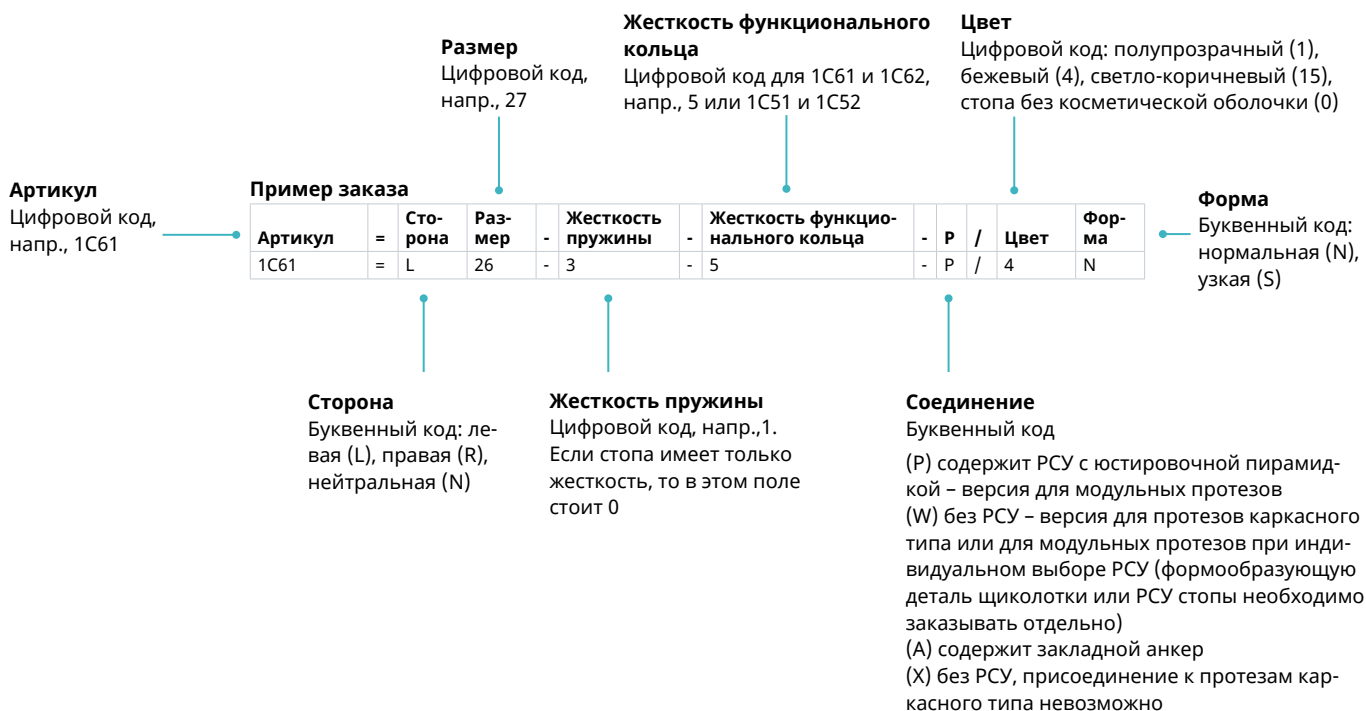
Размер
Цифровой код, напр., 27

Жесткость функционального кольца
Цифровой код для 1C61 и 1C62, напр., 5 или 1C51 и 1C52

Цвет
Цифровой код: полупрозрачный (1), бежевый (4), светло-коричневый (15), стопа без косметической оболочки (0)

Артикул
Цифровой код, напр., 1C61

Пример заказа

| Артикул | = | Сторона | Размер | - | Жесткость пружины | - | Жесткость функционального кольца | - | P | / | Цвет | Форма |
|---|---|---|---|---|---|---|---|---|---|---|---|---|
| 1C61 | = | L | 26 | - | 3 | - | 5 | - | P | / | 4 | N |

Форма
Буквенный код: нормальная (N), узкая (S)

Сторона
Буквенный код: левая (L), правая (R), нейтральная (N)

Жесткость пружины
Цифровой код, напр.,1. Если стопа имеет только жесткость, то в этом поле стоит 0

Соединение
Буквенный код

(P) содержит РСУ с юстировочной пирамидкой – версия для модульных протезов
(W) без РСУ – версия для протезов каркасного типа или для модульных протезов при индивидуальном выборе РСУ (формообразующую деталь щиколотки или РСУ стопы необходимо заказывать отдельно)
(A) содержит закладной анкер
(X) без РСУ, присоединение к протезам каркасного типа невозможно